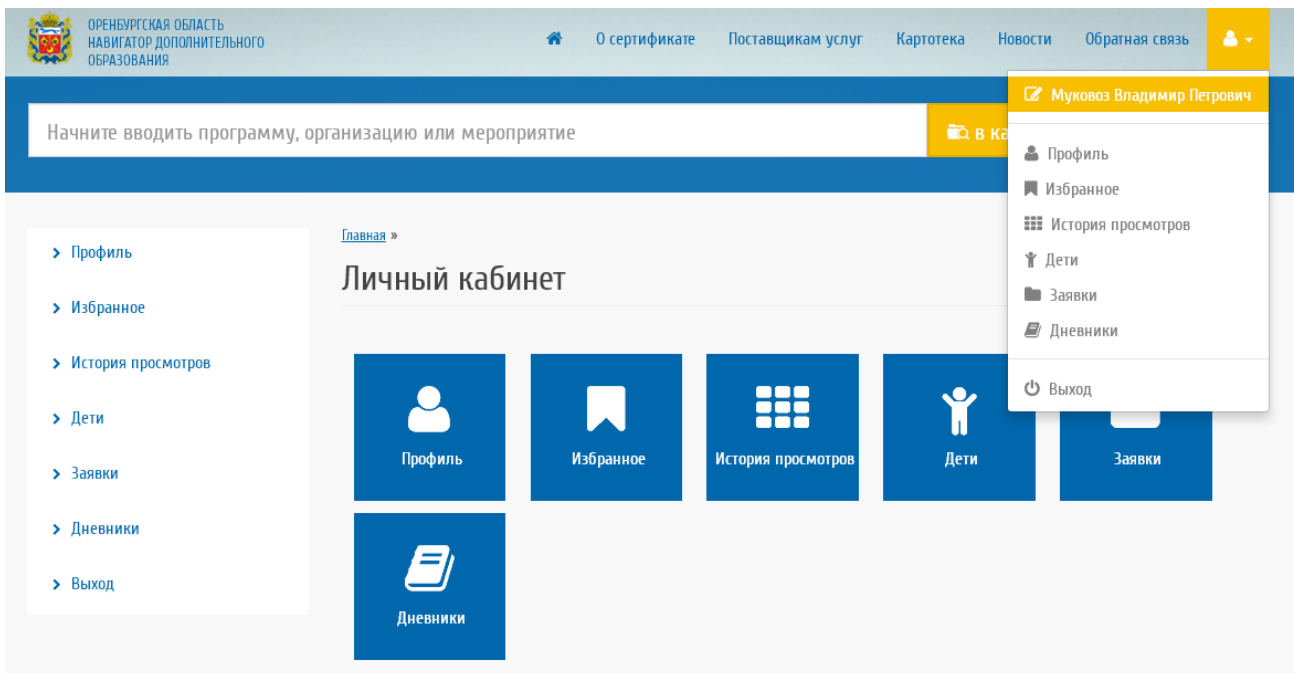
ОРЕНБУРГСКАЯ ОБЛАСТЬ
НАВИГАТОР ДОПОЛНИТЕЛЬНОГО ОБРАЗОВАНИЯ

О сертификате Поставщикам услуг Картотека Новости Обратная связь

Муковоз Владимир Петрович

Профиль
Избранное
История просмотров
Дети
Заявки
Дневники

Выход

Начните вводить программу, организацию или мероприятие

В Ка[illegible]

Профиль
Избранное
История просмотров
Дети
Заявки
Дневники
Выход

Главная »

Личный кабинет

Профиль
Избранное
История просмотров
Дети
Заявки
Дневники